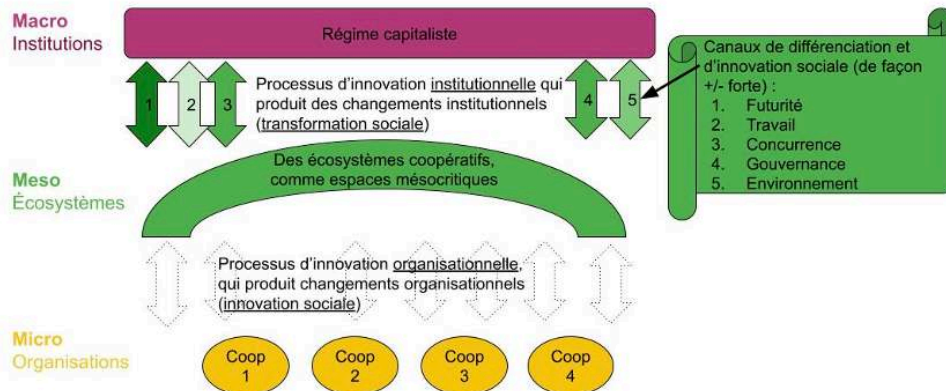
Macro
Institutions

Régime capitaliste

1 2 3

Processus d'innovation institutionnelle qui produit des changements institutionnels (transformation sociale)

4 5

Canaux de différenciation et d'innovation sociale (de façon +/- forte) :
1. Futurité
2. Travail
3. Concurrence
4. Gouvernance
5. Environnement

Meso
Écosystèmes

Des écosystèmes coopératifs, comme espaces mésocritiques

Processus d'innovation organisationnelle, qui produit changements organisationnels (innovation sociale)

Micro
Organisations

Coop 1

Coop 2

Coop 3

Coop 4